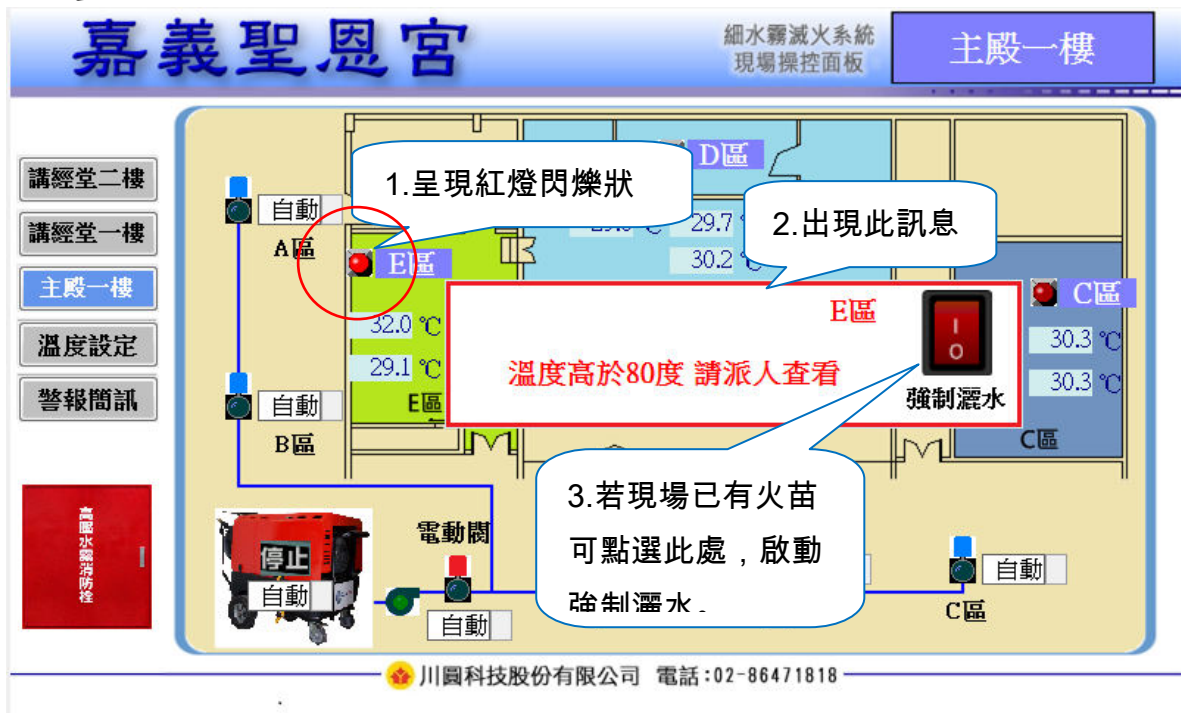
嘉義聖恩宮

細水霧滅火系統
現場操控面板

主殿一樓

講經堂二樓
講經堂一樓
主殿一樓
溫度設定
警報簡訊

1.呈現紅燈閃爍狀

2.出現此訊息

D區

自動
A區

E區

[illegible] ℃ 29.7 ℃
30.2 ℃

C區

32.0 ℃
29.1 ℃

E區

溫度高於80度 請派人查看

強制灑水

30.3 ℃
30.3 ℃

自動
B區

E區

C區

高壓細水霧消防栓

停止
自動

電動閥
自動

3.若現場已有火苗
可點選此處，啟動
強制灑水。

自動
C區

川圓科技股份有限公司 電話:02-86471818